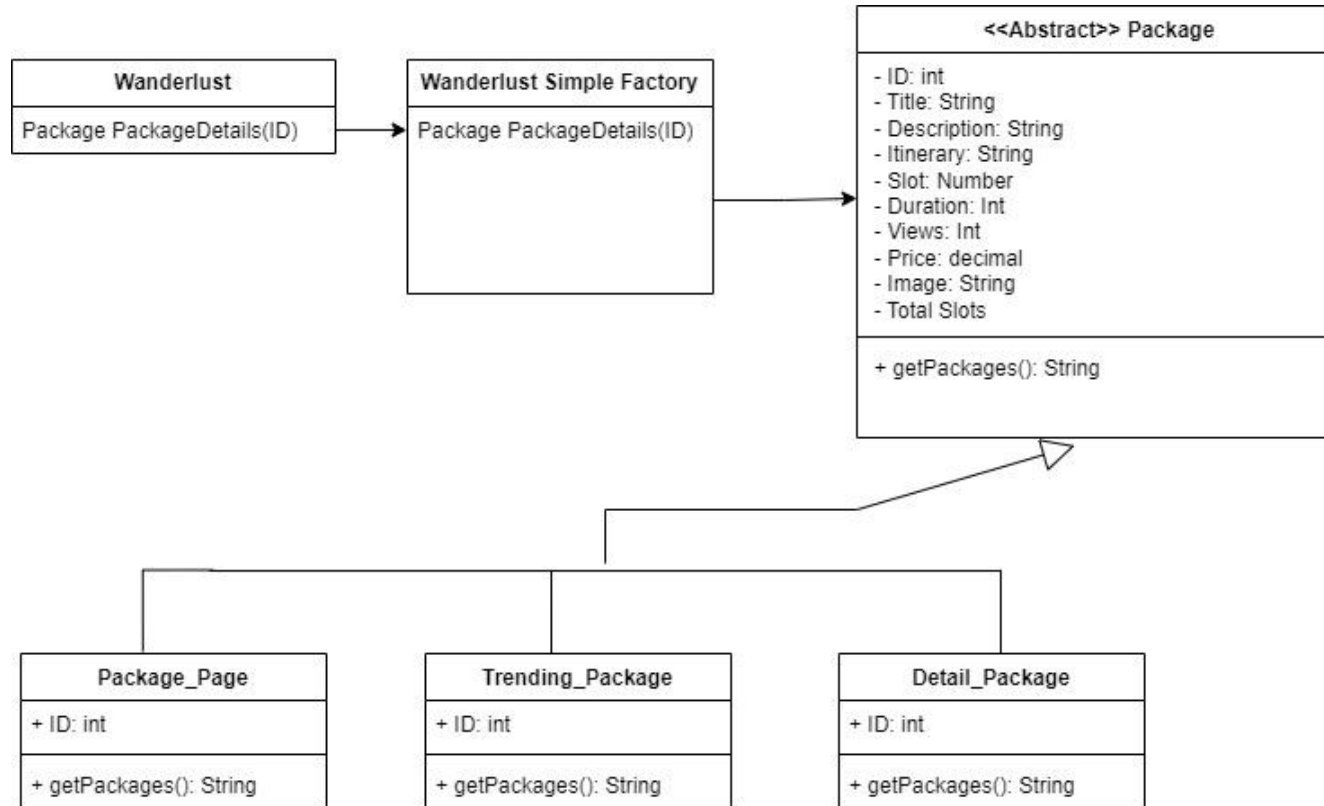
Wanderlust

Package PackageDetails(ID)

Wanderlust Simple Factory

Package PackageDetails(ID)

<<Abstract>> Package

- ID: int
- Title: String
- Description: String
- Itinerary: String
- Slot: Number
- Duration: Int
- Views: Int
- Price: decimal
- Image: String
- Total Slots

+ getPackages(): String

Package_Page

+ ID: int

+ getPackages(): String

Trending_Package

+ ID: int

+ getPackages(): String

Detail_Package

+ ID: int

+ getPackages(): String